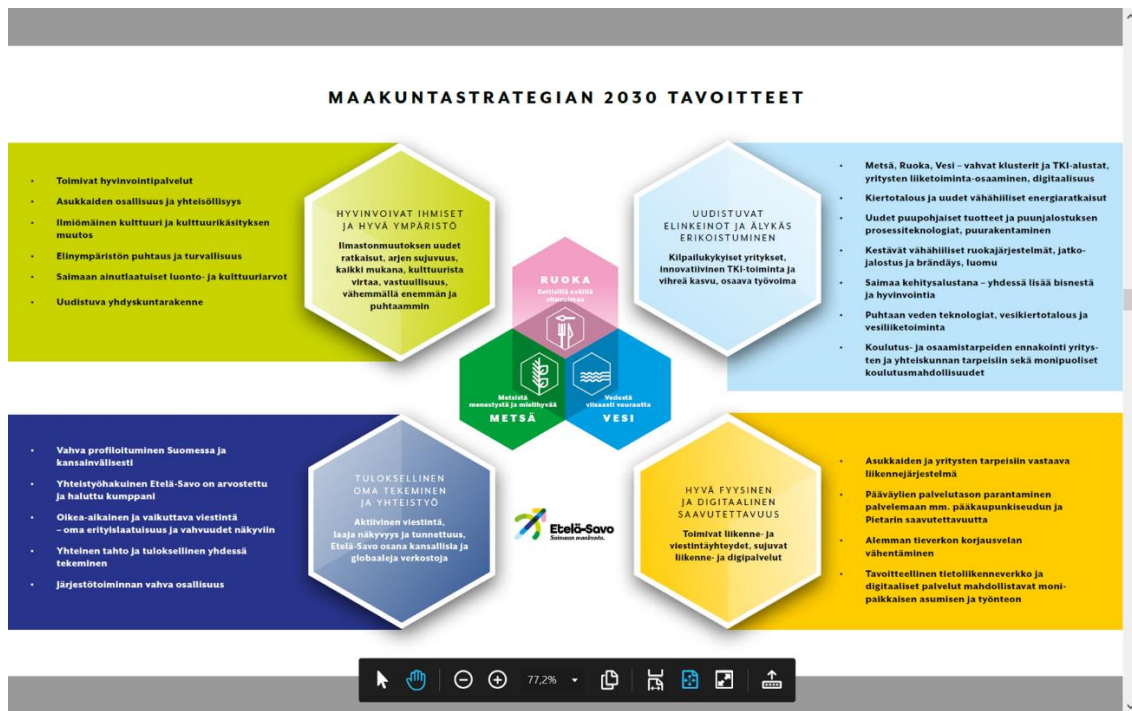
MAAKUNTASTRATEGIAN 2030 TAVOITTEET

- Toimivat hyvinvointipalvelut
- Asukkaiden osallisuus ja yhteisöllisyys
- Ilmiömäinen kulttuuri ja kulttuurikäsityksen muutos
- Elinympäristön puhtaus ja turvallisuus
- Saimaan ainutlaatuiset luonto- ja kulttuuriarvot
- Uudistuva yhdyskuntarakenne

HYVINVOIVAT IHMISET JA HYVÄ YMPÄRISTÖ

Ilmastonmuutoksen uudet ratkaisut, arjen sujuvuus, kaikki mukana, kulttuurista virtaa, vastuullisuus, vähemmällä enemmän ja puhtaammin

UUDISTUVAT ELINKEINOT JA ÄLYKÄS ERIKOISTUMINEN

Kilpailukykyiset yritykset, innovatiivinen TKI-toiminta ja vihreä kasvu, osaava työvoima

- Metsä, Ruoka, Vesi – vahvat klusterit ja TKI-alustat, yritysten liiketoiminta-osaaminen, digitaalisuus
- Kiertotalous ja uudet vähähiiliset energiaratkaisut
- Uudet puupohjaiset tuotteet ja puunjalostuksen prosessiteknologiat, puurakentaminen
- Kestävät vähähiiliset ruokajärjestelmät, jatkojalostus ja brändäys, luomu
- Saimaa kehitysalustana – yhdessä lisää bisnestä ja hyvinvointia
- Puhtaan veden teknologiat, vesikiertotalous ja vesiliiketoiminta
- Koulutus- ja osaamistarpeiden ennakointi yritysten ja yhteiskunnan tarpeisiin sekä monipuoliset koulutusmahdollisuudet

RUOKA
Eettisiltä eväiltä elinvoimaa

Metsistä menestystä ja mielihyvää
METSÄ

Vedestä viisaasti vaurautta
VESI

- Vahva profiloituminen Suomessa ja kansainvälisesti
- Yhteistyöhakuinen Etelä-Savo on arvostettu ja haluttu kumppani
- Oikea-aikainen ja vaikuttava viestintä – oma erityislaatuisuus ja vahvuudet näkyviin
- Yhteinen tahto ja tuloksellinen yhdessä tekeminen
- Järjestötoiminnan vahva osallisuus

TULOKSELLINEN OMA TEKEMINEN JA YHTEISTYÖ

Aktiivinen viestintä, laaja näkyvyys ja tunnettuus, Etelä-Savo osana kansallisia ja globaaleja verkostoja

Etelä-Savo
Saimaan maakunta.

HYVÄ FYYSINEN JA DIGITAALINEN SAAVUTETTAVUUS

Toimivat liikenne- ja viestintäyhteydet, sujuvat liikenne- ja digipalvelut

- Asukkaiden ja yritysten tarpeisiin vastaava liikennejärjestelmä
- Pääväylien palvelutason parantaminen palvelemaan mm. pääkaupunkiseudun ja Pietarin saavutettavuutta
- Alemman tieverkon korjausvelan vähentäminen
- Tavoitteellinen tietoliikenneverkko ja digitaaliset palvelut mahdollistavat monipaikkaisen asumisen ja työnteon

77,2%